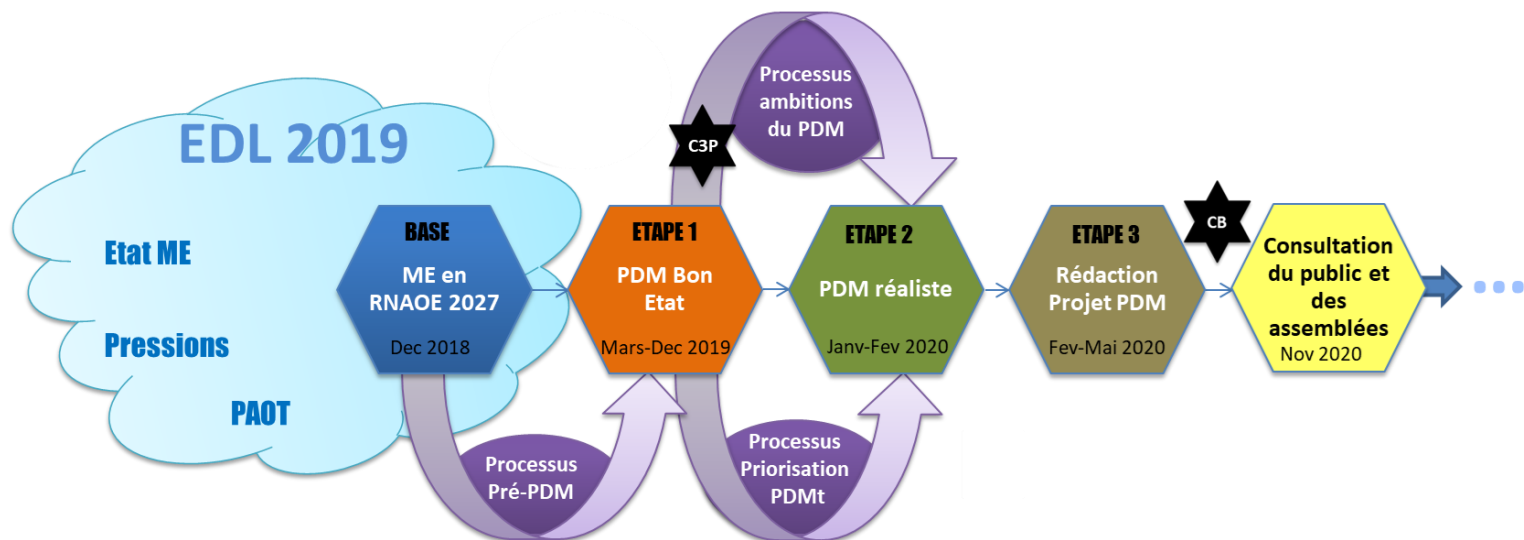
EDL 2019

Etat ME

Pressions

PAOT

BASE

ME en RNAOE 2027

Dec 2018

Processus Pré-PDM

C3P

Processus ambitions du PDM

ETAPE 1

PDM Bon Etat

Mars-Dec 2019

Processus Priorisation PDMt

ETAPE 2

PDM réaliste

Janv-Fev 2020

ETAPE 3

Rédaction Projet PDM

Fev-Mai 2020

CB

Consultation du public et des assemblées

Nov 2020